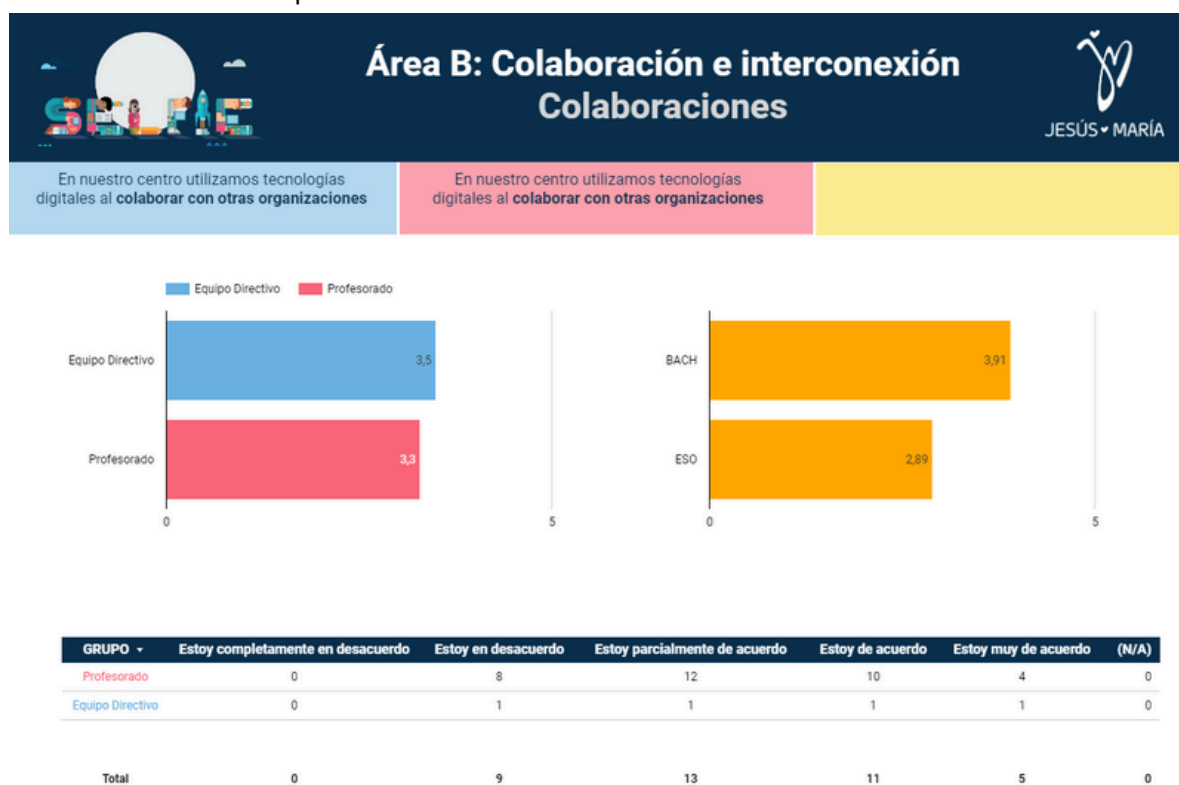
SELFIE

Área B: Colaboración e interconexión
Colaboraciones

JESÚS • MARÍA

En nuestro centro utilizamos tecnologías digitales al **colaborar con otras organizaciones**

En nuestro centro utilizamos tecnologías digitales al **colaborar con otras organizaciones**

Equipo Directivo Profesorado

Equipo Directivo 3,5
Profesorado 3,3
0 5

BACH 3,91
ESO 2,89
0 5

| GRUPO ▾ | Estoy completamente en desacuerdo | Estoy en desacuerdo | Estoy parcialmente de acuerdo | Estoy de acuerdo | Estoy muy de acuerdo | (N/A) |
|---|---|---|---|---|---|---|
| Profesorado | 0 | 8 | 12 | 10 | 4 | 0 |
| Equipo Directivo | 0 | 1 | 1 | 1 | 1 | 0 |
| Total | 0 | 9 | 13 | 11 | 5 | 0 |